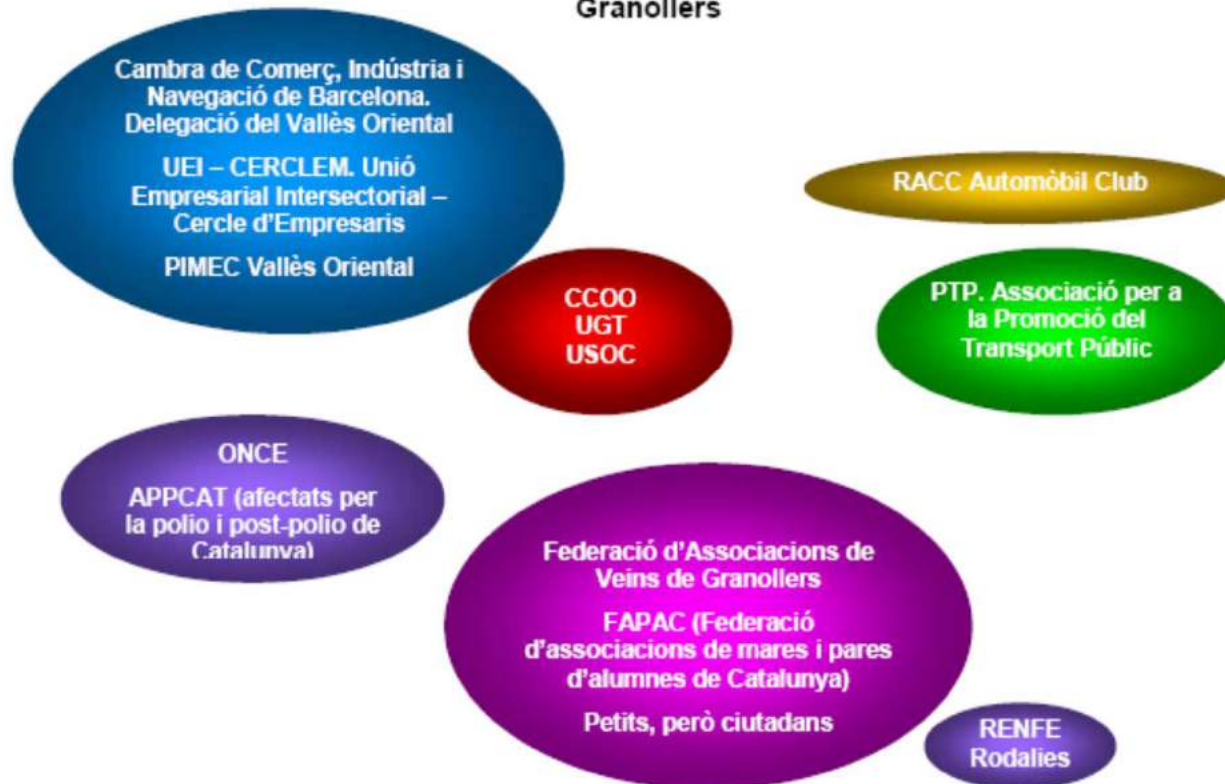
Granollers

Cambra de Comerç, Indústria i Navegació de Barcelona. Delegació del Vallès Oriental

UEI – CERCLEM. Unió Empresarial Intersectorial – Cercle d'Empresaris

PIMEC Vallès Oriental

RACC Automòbil Club

CCOO
UGT
USOC

PTP. Associació per a la Promoció del Transport Públic

ONCE

APPCAT (afectats per la polio i post-polio de Catalunya)

Federació d'Associacions de Veins de Granollers

FAPAC (Federació d'associacions de mares i pares d'alumnes de Catalunya)

Petits, però ciutadans

RENFE
Rodalies